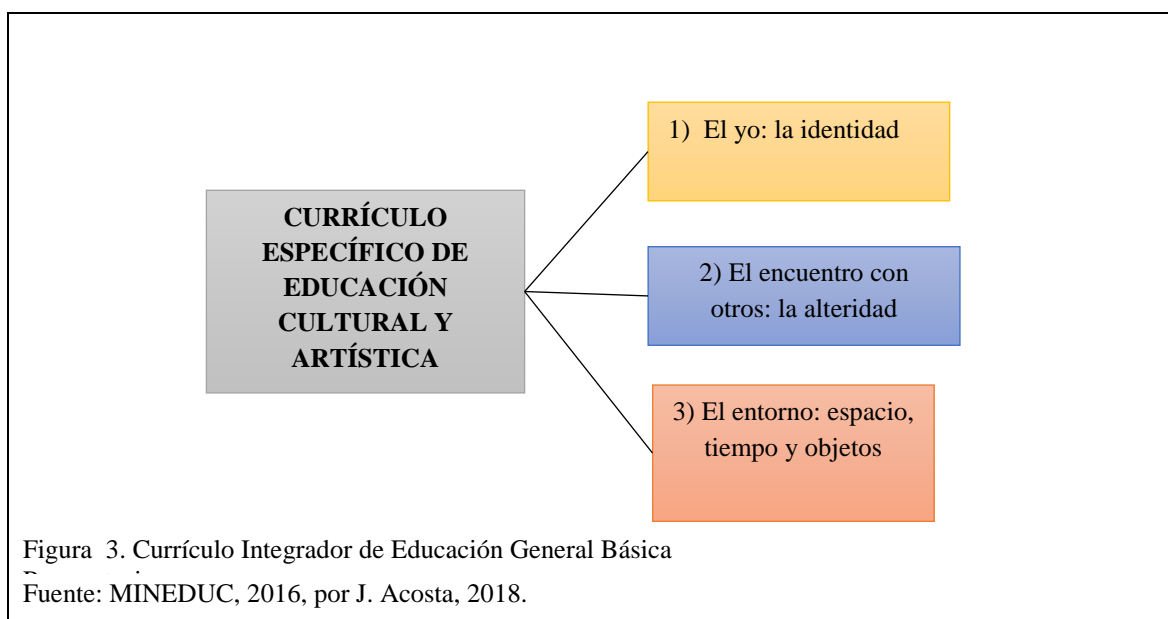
CURRÍCULO ESPECÍFICO DE EDUCACIÓN CULTURAL Y ARTÍSTICA

1) El yo: la identidad

2) El encuentro con otros: la alteridad

3) El entorno: espacio, tiempo y objetos

Figura 3. Currículo Integrador de Educación General Básica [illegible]
Fuente: MINEDUC, 2016, por J. Acosta, 2018.